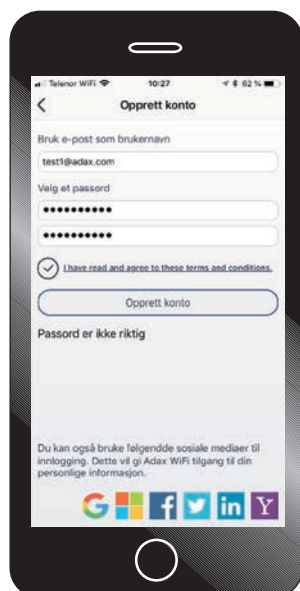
Telenor WiFi 10:27 62 %

<

Opprett konto

Bruk e-post som brukernavn

test1@adax.com

Velg et passord

••••••••••

••••••••••

I have read and agree to these terms and conditions.

Opprett konto

Passord er ikke riktig

Du kan også bruke følgendde sosiale mediaer til innlogging. Dette vil gi Adax WiFi tilgang til din personlige informasjon.

G f in Y